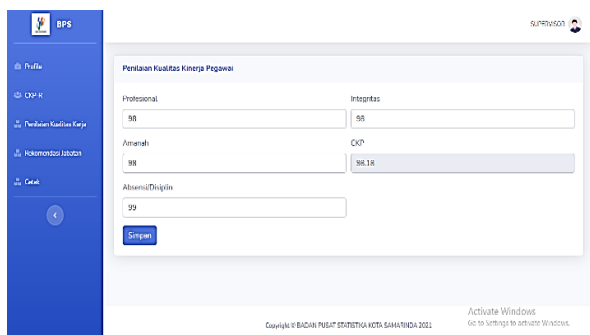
BPS

supervisor

Profile

CKP-R

Penilaian Kualitas Kerja

Rekomendasi Jabatan

Cetak

Penilaian Kualitas Kinerja Pegawai

Profesional

98

Integritas

98

Amanah

98

CKP

98.18

Absensi/Disiplin

99

Simpan

Copyright © BADAN PUSAT STATISTIKA KOTA SAMARINDA 2021

Activate Windows
Go to Settings to activate Windows.